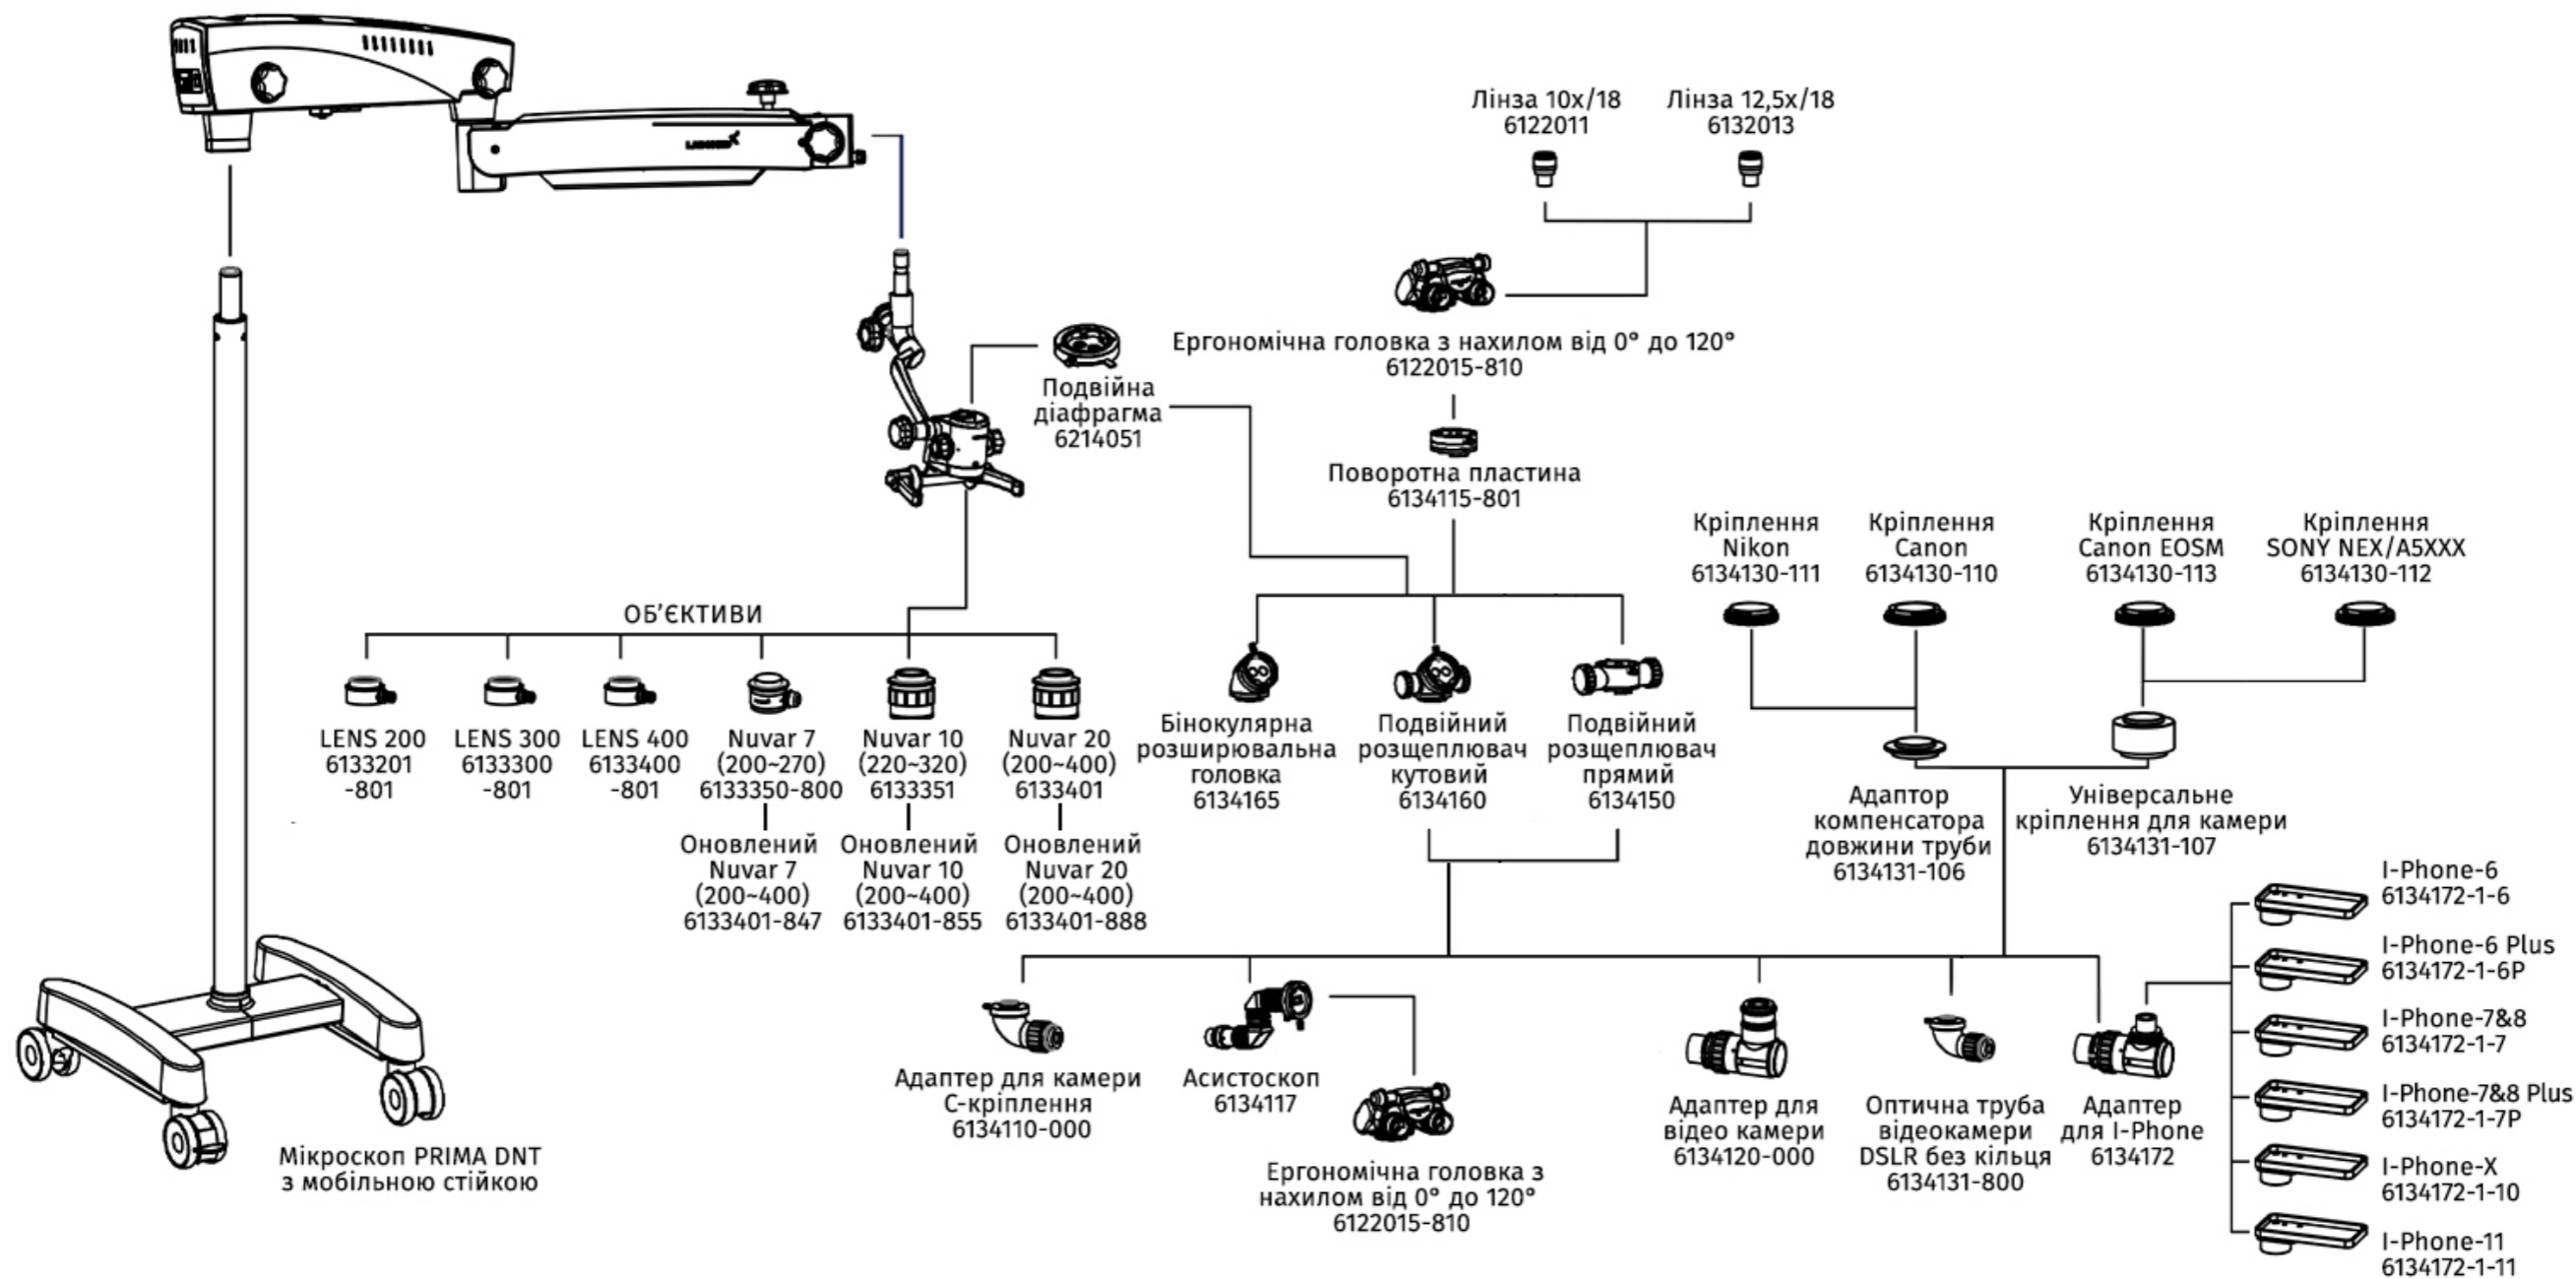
Лінза 10x/18
6122011

Лінза 12,5x/18
6132013

Ергономічна головка з нахилом від 0° до 120°
6122015-810

Подвійна діафрагма
6214051

Поворотна пластина
6134115-801

Кріплення Nikon
6134130-111

Кріплення Canon
6134130-110

Кріплення Canon EOSM
6134130-113

Кріплення SONY NEX/A5XXX
6134130-112

ОБ'ЄКТИВИ

LENS 200
6133201
-801

LENS 300
6133300
-801

LENS 400
6133400
-801

Nuvar 7
(200~270)
6133350-800

Nuvar 10
(220~320)
6133351

Nuvar 20
(200~400)
6133401

Оновлений
Nuvar 7
(200~400)
6133401-847

Оновлений
Nuvar 10
(200~400)
6133401-855

Оновлений
Nuvar 20
(200~400)
6133401-888

Бінокулярна розширювальна головка
6134165

Подвійний розщеплювач кутовий
6134160

Подвійний розщеплювач прямий
6134150

Адаптор компенсатора довжини труби
6134131-106

Універсальне кріплення для камери
6134131-107

I-Phone-6
6134172-1-6

I-Phone-6 Plus
6134172-1-6P

I-Phone-7&8
6134172-1-7

I-Phone-7&8 Plus
6134172-1-7P

I-Phone-X
6134172-1-10

I-Phone-11
6134172-1-11

Адаптер для камери С-кріплення
6134110-000

Асистоскоп
6134117

Ергономічна головка з нахилом від 0° до 120°
6122015-810

Адаптер для відео камери
6134120-000

Оптична труба відеокамери DSLR без кільця
6134131-800

Адаптер для I-Phone
6134172

Мікроскоп PRIMA DNT з мобільною стійкою